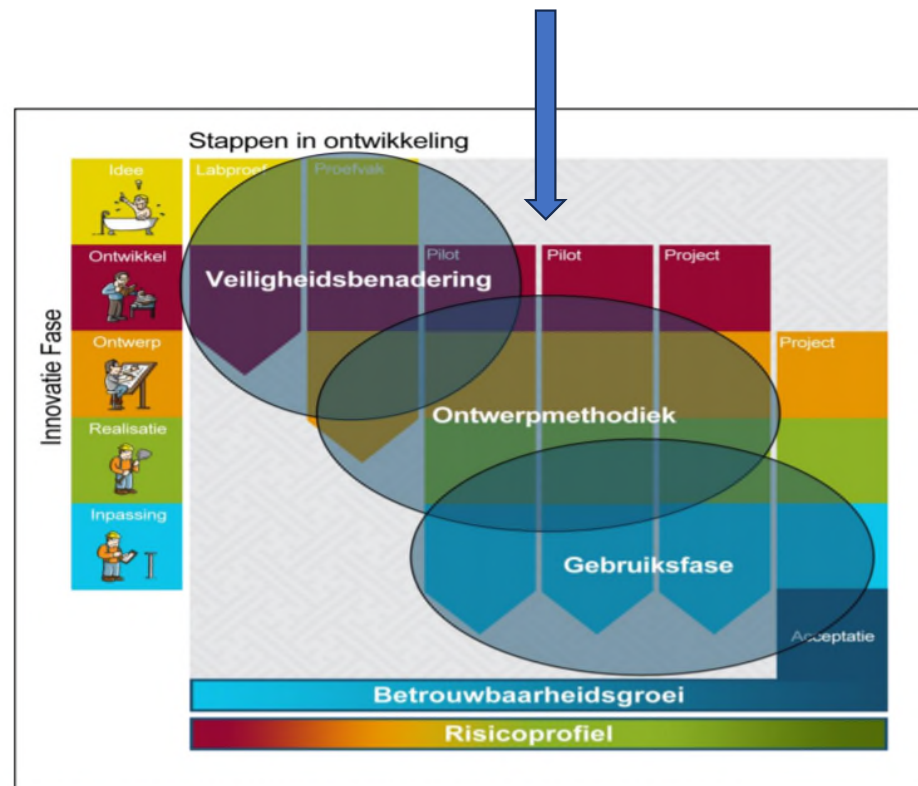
Stappen in ontwikkeling

Innovatie Fase

Idee

Ontwikkel

Ontwerp

Realisatie

Inpassing

Labproef

Proefvak

Pilot

Pilot

Project

Project

Veiligheidsbenadering

Ontwerpmethodiek

Gebruiksfase

Acceptatie

Betrouwbaarheidsgroei

Risicoprofiel